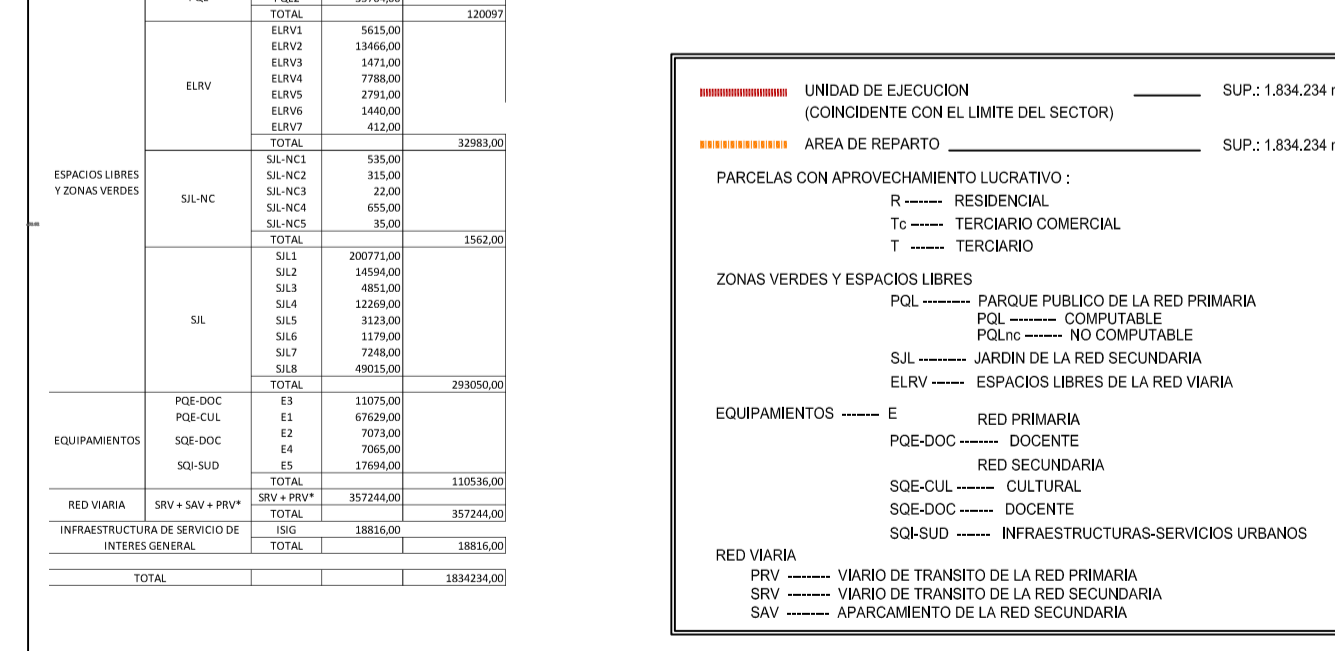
| | | TOTAL | | 120097 |
|---|---|---|---|---|
| ESPACIOS LIBRES Y ZONAS VERDES | ELRV | ELRV1 | 5615,00 | |
| | | ELRV2 | 13466,00 | |
| | | ELRV3 | 1471,00 | |
| | | ELRV4 | 7788,00 | |
| | | ELRV5 | 2791,00 | |
| | | ELRV6 | 1440,00 | |
| | | ELRV7 | 412,00 | |
| | | TOTAL | | 32983,00 |
| | SJL-NC | SJL-NC1 | 535,00 | |
| | | SJL-NC2 | 315,00 | |
| | | SJL-NC3 | 22,00 | |
| | | SJL-NC4 | 655,00 | |
| | | SJL-NC5 | 35,00 | |
| | | TOTAL | | 1562,00 |
| | SJL | SJL1 | 200771,00 | |
| | | SJL2 | 14594,00 | |
| | | SJL3 | 4851,00 | |
| | | SJL4 | 12269,00 | |
| | | SJL5 | 3123,00 | |
| | | SJL6 | 1179,00 | |
| | | SJL7 | 7248,00 | |
| | | SJL8 | 49015,00 | |
| | | TOTAL | | 293050,00 |
| EQUIPAMIENTOS | PQE-DOC | E3 | 11075,00 | |
| | PQE-CUL | E1 | 67629,00 | |
| | SQE-DOC | E2 | 7073,00 | |
| | | E4 | 7065,00 | |
| | SQI-SUD | E5 | 17694,00 | |
| | | TOTAL | | 110536,00 |
| RED VIARIA | SRV + SAV + PRV* | SRV + PRV* | 357244,00 | |
| | | TOTAL | | 357244,00 |
| INFRAESTRUCTURA DE SERVICIO DE INTERES GENERAL | | ISIG | 18816,00 | |
| | | TOTAL | | 18816,00 |
| TOTAL | | | | 1834234,00 |

UNIDAD DE EJECUCION ________ SUP.: 1.834.234 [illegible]
(COINCIDENTE CON EL LIMITE DEL SECTOR)

AREA DE REPARTO ________ SUP.: 1.834.234 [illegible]

PARCELAS CON APROVECHAMIENTO LUCRATIVO :
R ------- RESIDENCIAL
Tc ----- TERCIARIO COMERCIAL
T ------ TERCIARIO

ZONAS VERDES Y ESPACIOS LIBRES
PQL --------- PARQUE PUBLICO DE LA RED PRIMARIA
PQL -------- COMPUTABLE
PQLnc ------- NO COMPUTABLE
SJL --------- JARDIN DE LA RED SECUNDARIA
ELRV ------ ESPACIOS LIBRES DE LA RED VIARIA

EQUIPAMIENTOS ------- E
RED PRIMARIA
PQE-DOC ------- DOCENTE
RED SECUNDARIA
SQE-CUL ------- CULTURAL
SQE-DOC ------ DOCENTE
SQI-SUD ------ INFRAESTRUCTURAS-SERVICIOS URBANOS

RED VIARIA
PRV -------- VIARIO DE TRANSITO DE LA RED PRIMARIA
SRV -------- VIARIO DE TRANSITO DE LA RED SECUNDARIA
SAV -------- APARCAMIENTO DE LA RED SECUNDARIA